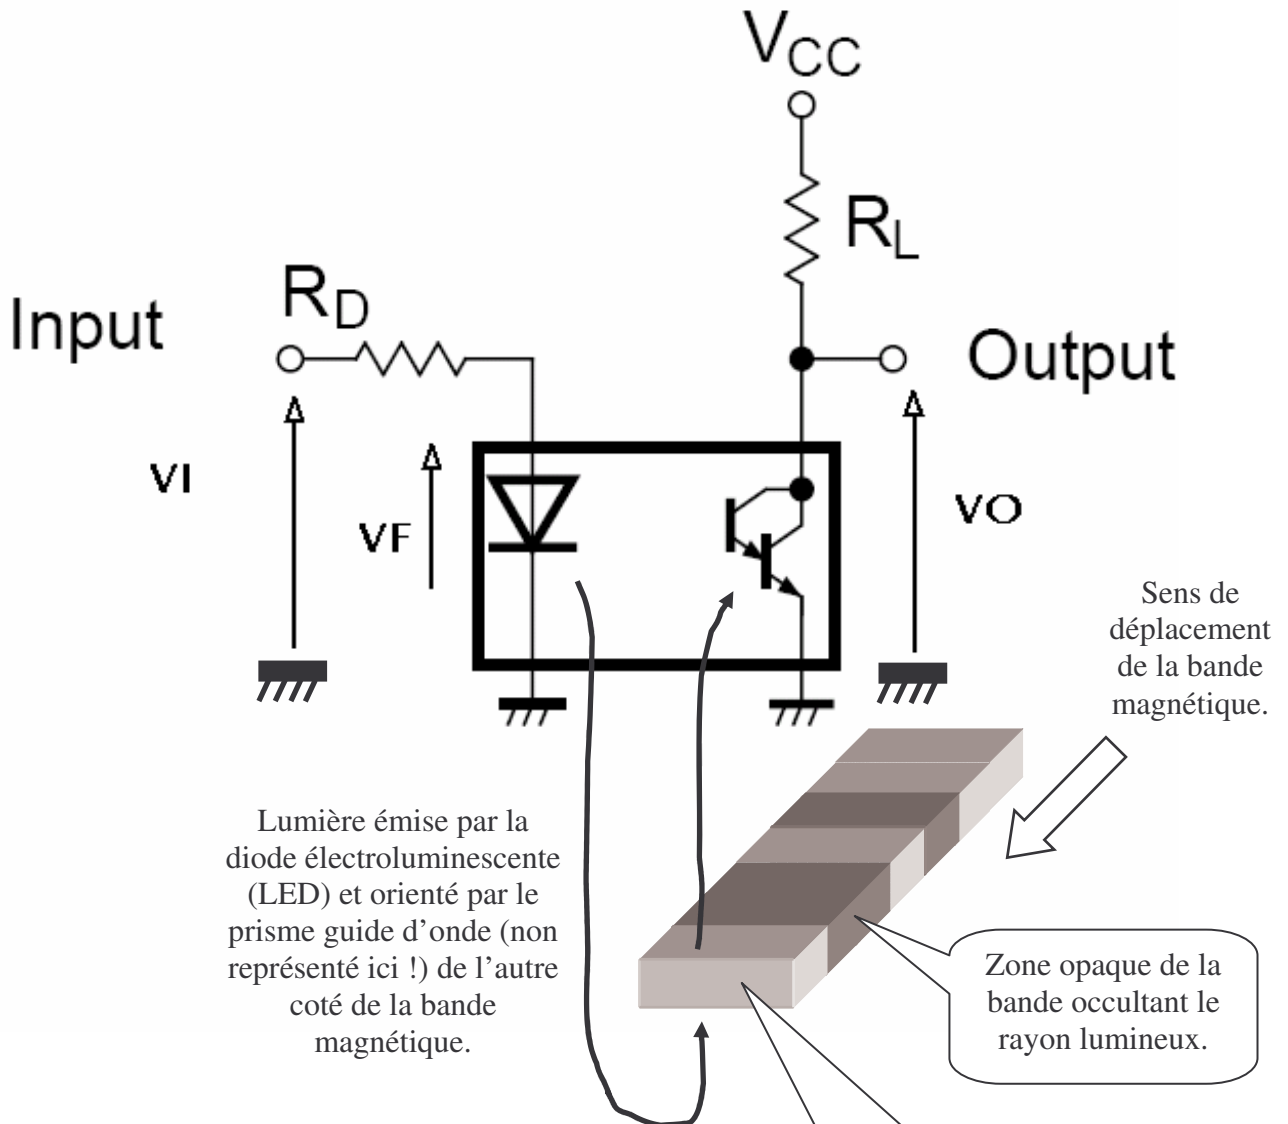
$V_{CC}$

$R_L$

Input

$R_D$

Output

VI

VF

VO

Sens de déplacement de la bande magnétique.

Lumière émise par la diode électroluminescente (LED) et orienté par le prisme guide d'onde (non représenté ici !) de l'autre coté de la bande magnétique.

Zone opaque de la bande occultant le rayon lumineux.